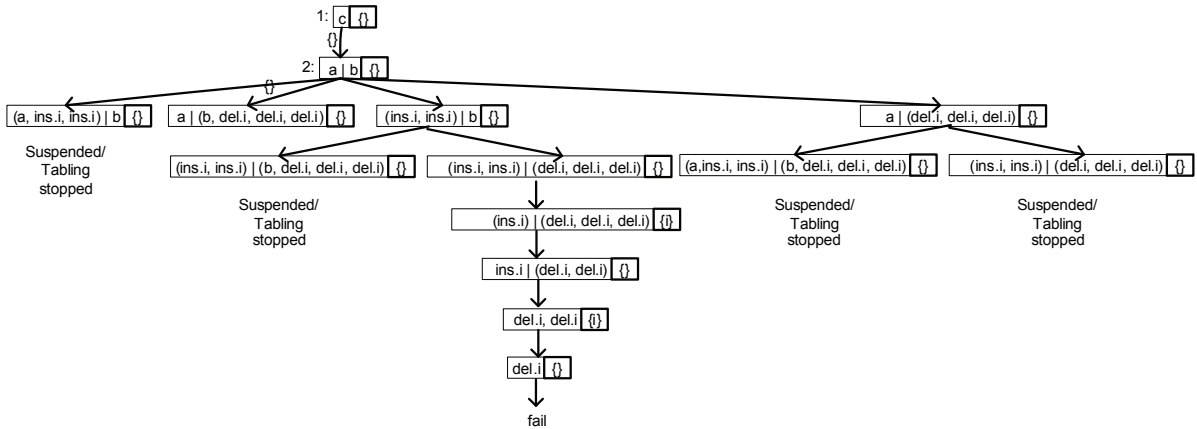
1: c {}

{}

2: a | b {}

{}

(a, ins.i, ins.i) | b {}

a | (b, del.i, del.i, del.i) {}

(ins.i, ins.i) | b {}

a | (del.i, del.i, del.i) {}

Suspended/ Tabling stopped

(ins.i, ins.i) | (b, del.i, del.i, del.i) {}

(ins.i, ins.i) | (del.i, del.i, del.i) {}

(a,ins.i, ins.i) | (b, del.i, del.i, del.i) {}

(ins.i, ins.i) | (del.i, del.i, del.i) {}

Suspended/ Tabling stopped

(ins.i) | (del.i, del.i, del.i) {i}

Suspended/ Tabling stopped

Suspended/ Tabling stopped

ins.i | (del.i, del.i) {}

del.i, del.i {i}

del.i {}

fail